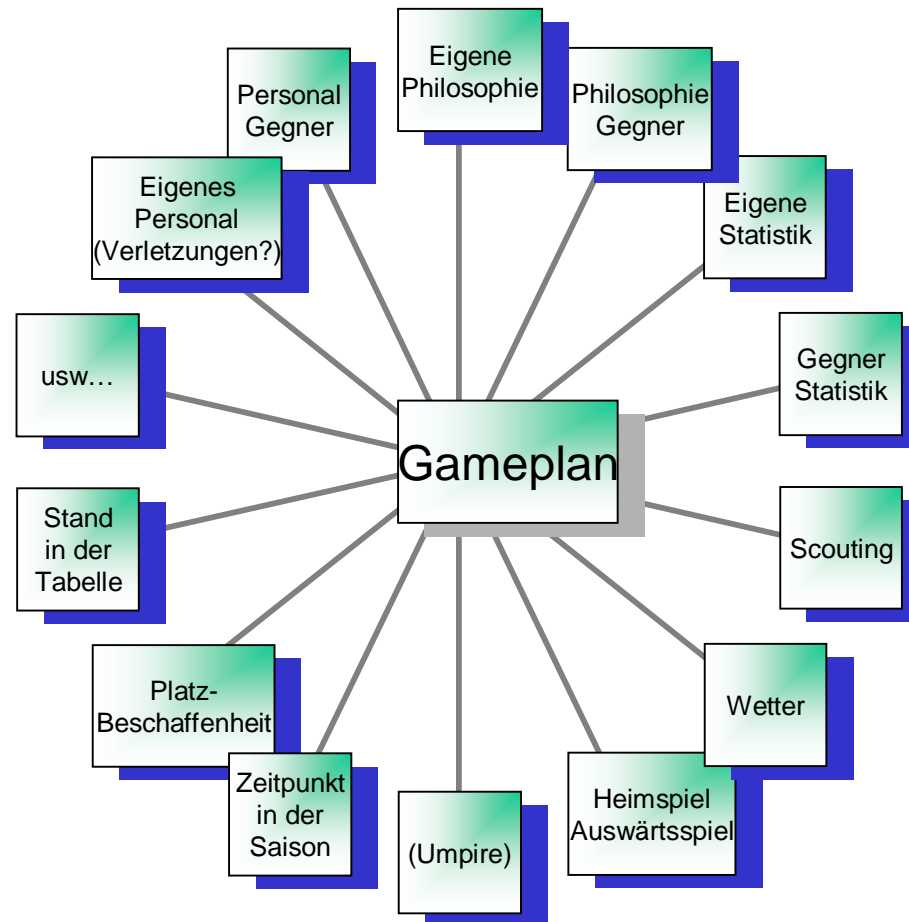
Gameplan

Eigene Philosophie

Philosophie Gegner

Eigene Statistik

Gegner Statistik

Scouting

Wetter

Heimspiel Auswärtsspiel

(Umpire)

Zeitpunkt in der Saison

Platz-Beschaffenheit

Stand in der Tabelle

usw…

Eigenes Personal (Verletzungen?)

Personal Gegner